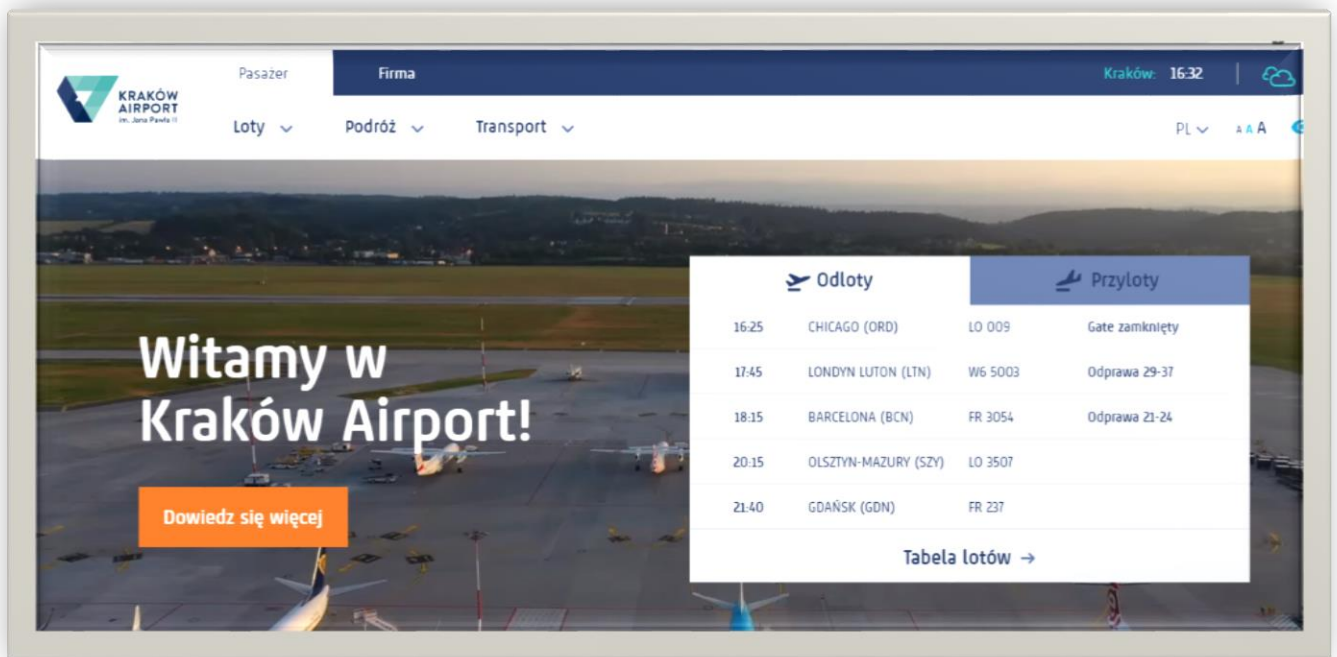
KRAKÓW AIRPORT im. Jana Pawła II

Pasażer
Firma
Kraków: 16:32

Loty
Podróż
Transport
PL
A A A

Witamy w Kraków Airport!

Dowiedz się więcej

Odloty
Przyloty

| | | | |
|---|---|---|---|
| 16:25 | CHICAGO (ORD) | LO 009 | Gate zamknięty |
| 17:45 | LONDYN LUTON (LTN) | W6 5003 | Odprawa 29-37 |
| 18:15 | BARCELONA (BCN) | FR 3054 | Odprawa 21-24 |
| 20:15 | OLSZTYN-MAZURY (SZY) | LO 3507 | |
| 21:40 | GDAŃSK (GDN) | FR 237 | |

Tabela lotów →